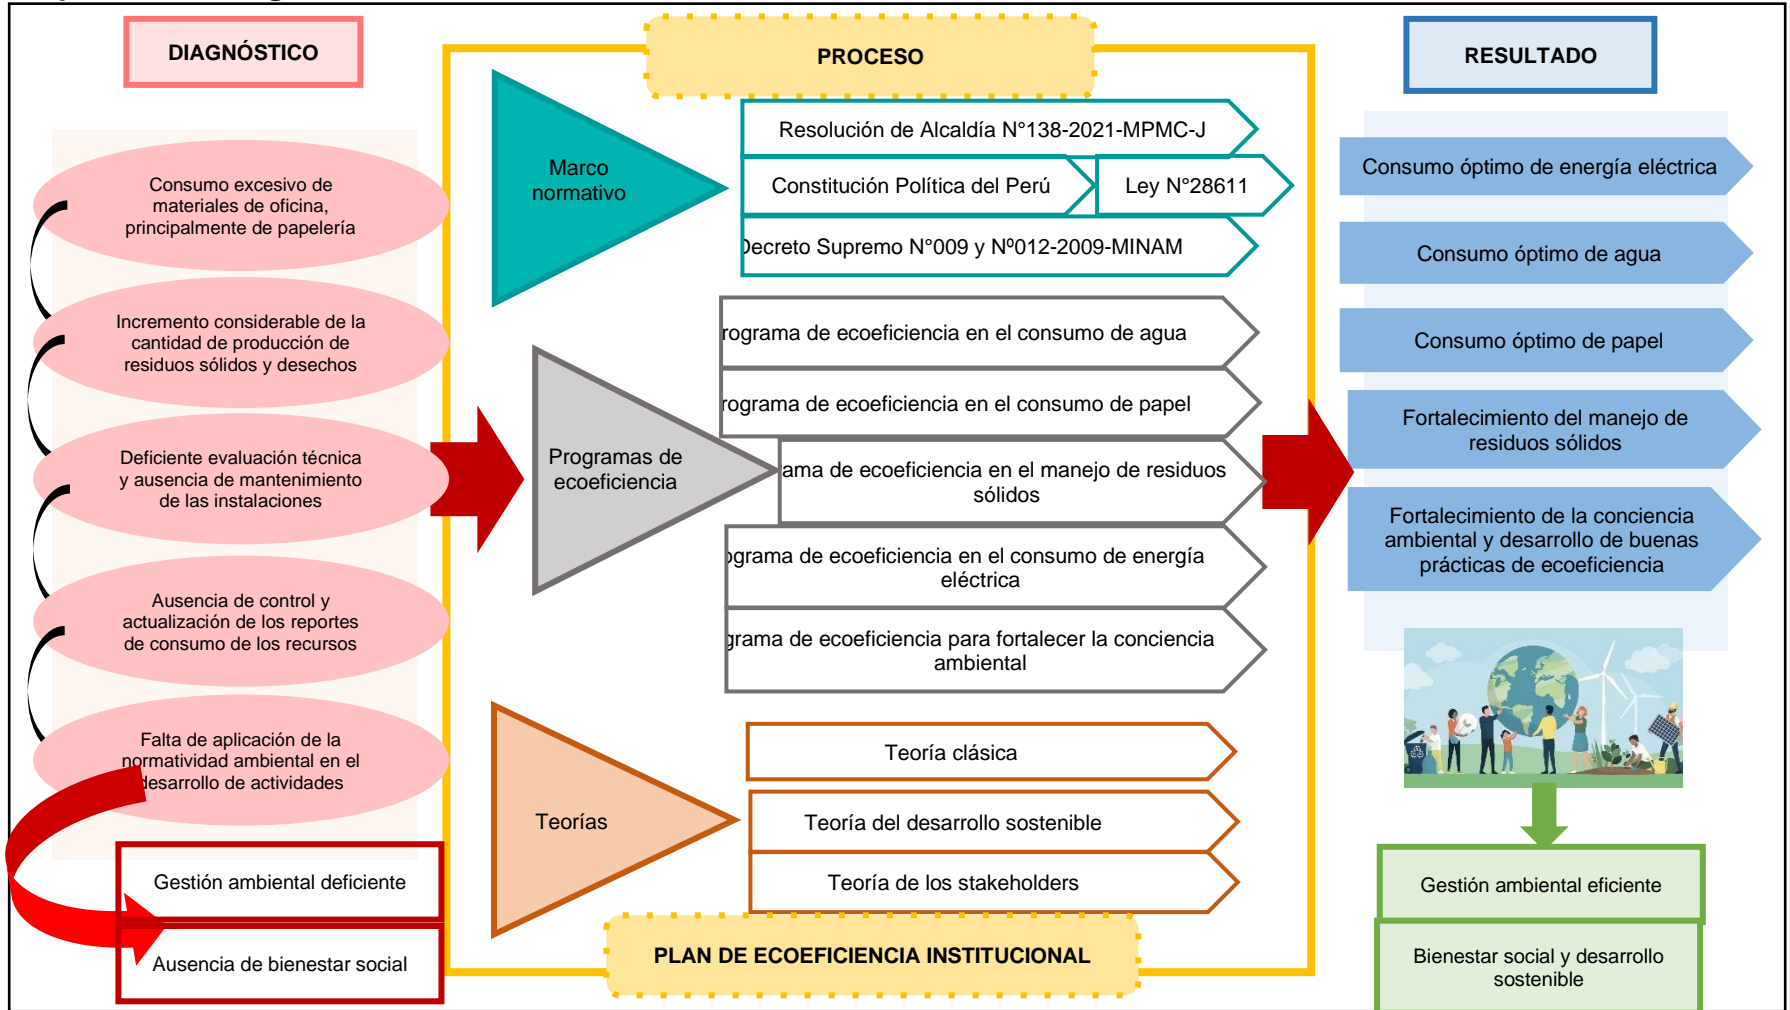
DIAGNÓSTICO

Consumo excesivo de materiales de oficina, principalmente de papelería

Incremento considerable de la cantidad de producción de residuos sólidos y desechos

Deficiente evaluación técnica y ausencia de mantenimiento de las instalaciones

Ausencia de control y actualización de los reportes de consumo de los recursos

Falta de aplicación de la normatividad ambiental en el desarrollo de actividades

Gestión ambiental deficiente

Ausencia de bienestar social

PROCESO

Marco normativo

Resolución de Alcaldía N°138-2021-MPMC-J

Constitución Política del Perú

Ley N°28611

Decreto Supremo N°009 y N°012-2009-MINAM

Programas de ecoeficiencia

rograma de ecoeficiencia en el consumo de agua

rograma de ecoeficiencia en el consumo de papel

ama de ecoeficiencia en el manejo de residuos sólidos

ograma de ecoeficiencia en el consumo de energía eléctrica

grama de ecoeficiencia para fortalecer la conciencia ambiental

Teorías

Teoría clásica

Teoría del desarrollo sostenible

Teoría de los stakeholders

PLAN DE ECOEFICIENCIA INSTITUCIONAL

RESULTADO

Consumo óptimo de energía eléctrica

Consumo óptimo de agua

Consumo óptimo de papel

Fortalecimiento del manejo de residuos sólidos

Fortalecimiento de la conciencia ambiental y desarrollo de buenas prácticas de ecoeficiencia

Gestión ambiental eficiente

Bienestar social y desarrollo sostenible